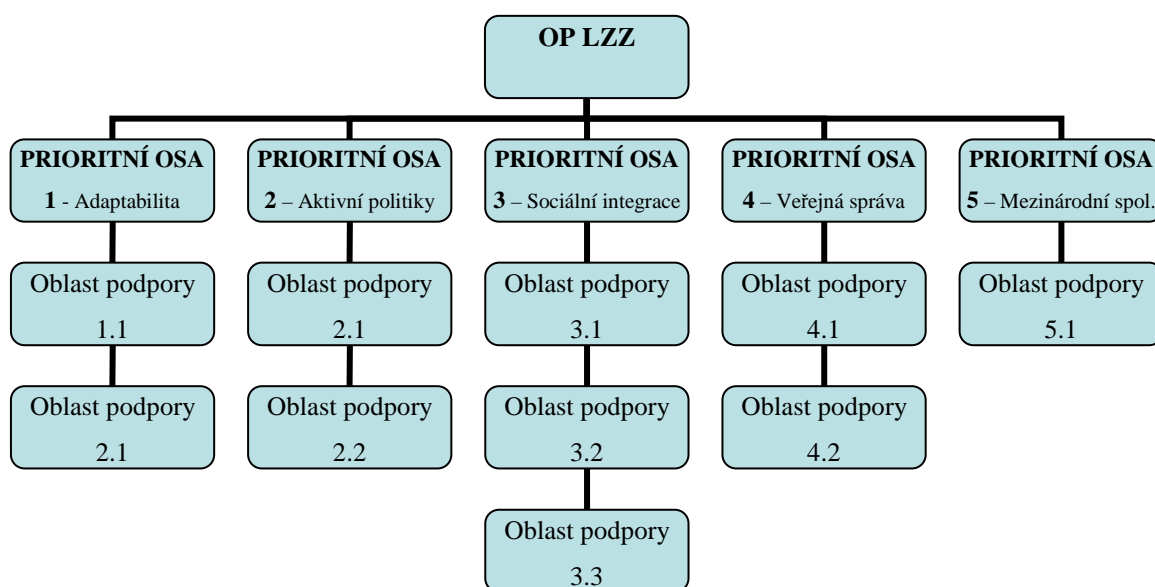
OP LZZ

PRIORITNÍ OSA
1 - Adaptabilita

Oblast podpory
1.1

Oblast podpory
2.1

PRIORITNÍ OSA
2 – Aktivní politiky

Oblast podpory
2.1

Oblast podpory
2.2

PRIORITNÍ OSA
3 – Sociální integrace

Oblast podpory
3.1

Oblast podpory
3.2

Oblast podpory
3.3

PRIORITNÍ OSA
4 – Veřejná správa

Oblast podpory
4.1

Oblast podpory
4.2

PRIORITNÍ OSA
5 – Mezinárodní spol.

Oblast podpory
5.1